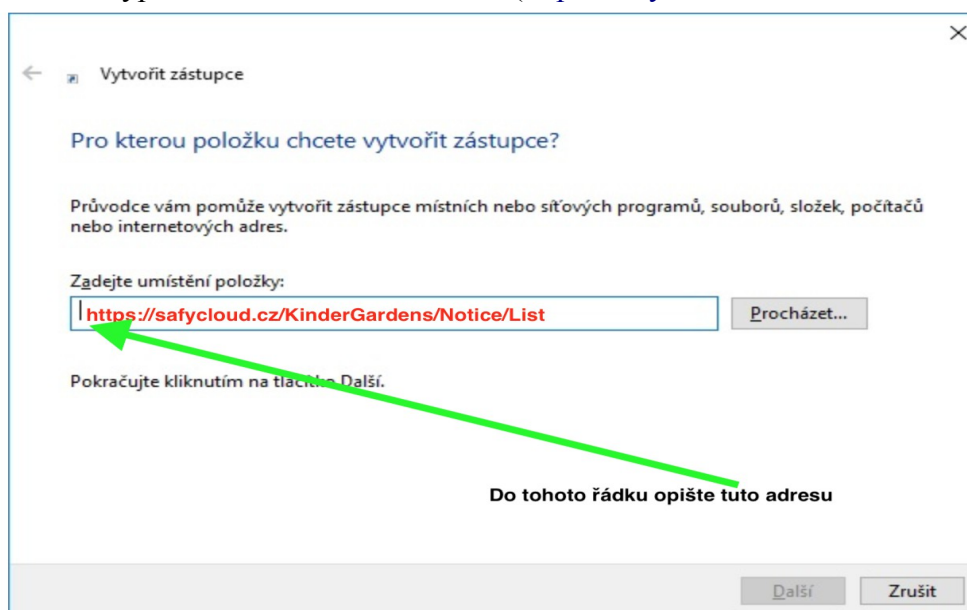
Vytvořit zástupce

Pro kterou položku chcete vytvořit zástupce?

Průvodce vám pomůže vytvořit zástupce místních nebo síťových programů, souborů, složek, počítačů nebo internetových adres.

Zadejte umístění položky:

https://safycloud.cz/KinderGardens/Notice/List

Procházet...

Pokračujte kliknutím na tlačítko Další.

Do tohoto řádku opište tuto adresu

Další

Zrušit